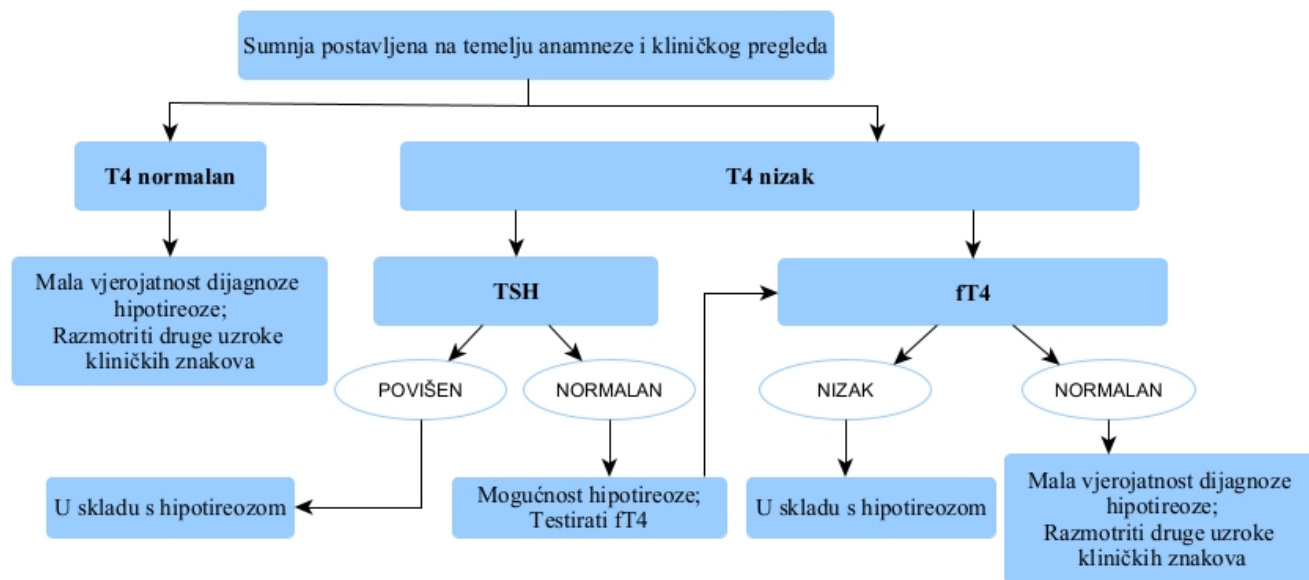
Sumnja postavljena na temelju anamneze i kliničkog pregleda

T4 normalan

T4 nizak

Mala vjerojatnost dijagnoze hipotireoze;
Razmotriti druge uzroke kliničkih znakova

TSH

fT4

POVIŠEN

NORMALAN

NIZAK

NORMALAN

U skladu s hipotireozom

Mogućnost hipotireoze;
Testirati fT4

U skladu s hipotireozom

Mala vjerojatnost dijagnoze hipotireoze;
Razmotriti druge uzroke kliničkih znakova